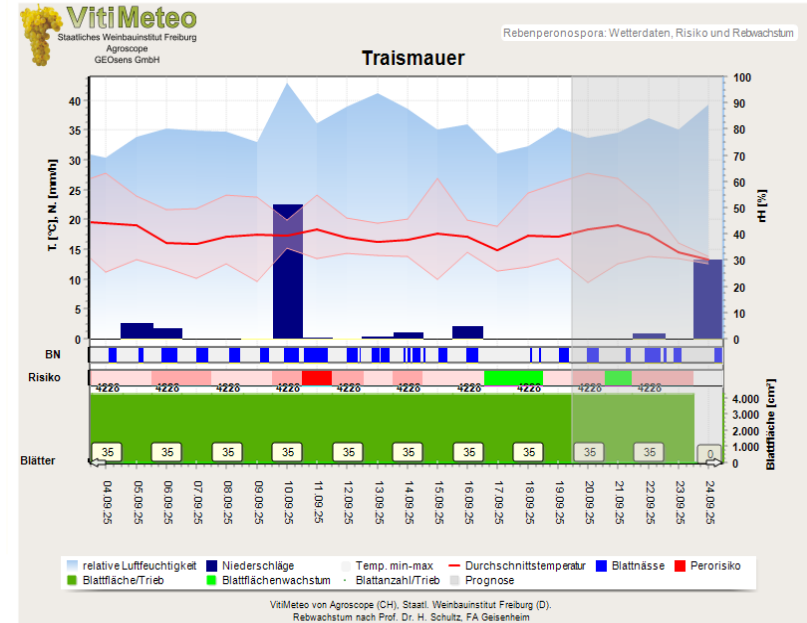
VitiMeteo
Staatliches Weinbauinstitut Freiburg
Agroscope
GEOsens GmbH

Rebenperonospora: Wetterdaten, Risiko und Rebwachstum

Traismauer

T. [°C], N. [mm/h]
40
35
30
25
20
15
10
5
0

rH [%]
100
90
80
70
60
50
40
30
20
10
0

BN

Risiko
4228 4228 4228 4228 4228 4228 4228 4228

Blätter
35 35 35 35 35 35 35 35 35 35 0

Blattfläche [cm²]
4.000
3.000
2.000
1.000
0

04.09.25
05.09.25
06.09.25
07.09.25
08.09.25
09.09.25
10.09.25
11.09.25
12.09.25
13.09.25
14.09.25
15.09.25
16.09.25
17.09.25
18.09.25
19.09.25
20.09.25
21.09.25
22.09.25
23.09.25
24.09.25

relative Luftfeuchtigkeit
Niederschläge
Temp. min-max
Durchschnittstemperatur
Blattnässe
Perorisiko
Blattfläche/Trieb
Blattflächenwachstum
Blattanzahl/Trieb
Prognose

VitiMeteo von Agroscope (CH), Staatl. Weinbauinstitut Freiburg (D).
Rebwachstum nach Prof. Dr. H. Schultz, FA Geisenheim